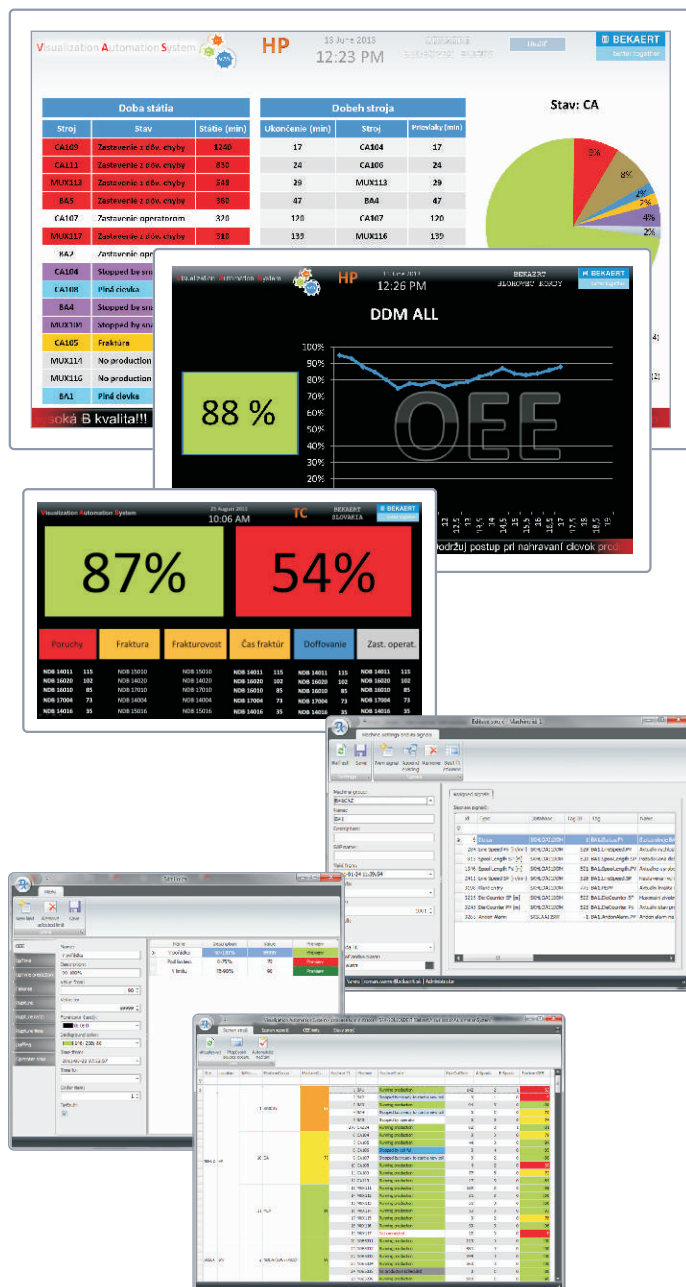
Visualization Automation System

HP

13 June 2013
12:23 PM

BEKAERT
better together

Doba státia

| Stroj | Stav | Státie (min) |
|---|---|---|
| CA109 | Zastavenie z dôv. chyby | 1240 |
| CA111 | Zastavenie z dôv. chyby | 850 |
| MUX113 | Zastavenie z dôv. chyby | 548 |
| BA5 | Zastavenie z dôv. chyby | 360 |
| CA107 | Zastavenie operatorom | 328 |
| MUX117 | Zastavenie z dôv. chyby | 318 |
| BA2 | Zastavenie oper | |
| CA104 | Stopped by sm | |
| CA108 | Plná cievka | |
| BA4 | Stopped by sm | |
| MUX100 | Stopped by sm | |
| CA105 | Fraktúra | |
| MUX114 | No production | |
| MUX116 | No production | |
| BA1 | Plná cievka | |

Dobeh stroja

| Ukončenie (min) | Stroj | Prievlaky (min) |
|---|---|---|
| 17 | CA104 | 17 |
| 24 | CA106 | 24 |
| 29 | MUX113 | 29 |
| 47 | BA4 | 47 |
| 120 | CA107 | 120 |
| 139 | MUX116 | 139 |

Stav: CA

5%
8%
2%
2%
4%
2%

soká B kvalita!!!

Visualization Automation System

HP

13 June 2013
12:26 PM

BEKAERT
SLOVAKIA

DDM ALL

88 %

100%
90%
80%
70%
60%
50%
40%
30%

OEE

dodržuj postup pri nahravaní cievok prod

Visualization Automation System

25 August 2011
10:06 AM

TC

BEKAERT
SLOVAKIA

87%

54%

Poruchy

Fraktura

Frakturovost

Čas fraktúr

Doffovanie

Zast. operat.

| NDB 14011 | 115 | NDB 15010 | | NDB 15010 | | NDB 14011 | 115 | NDB 14011 | 115 | NDB 14011 | 115 |
|---|---|---|---|---|---|---|---|---|---|---|---|
| NDB 16020 | 102 | NDB 14020 | | NDB 14020 | | NDB 16020 | 102 | NDB 16020 | 102 | NDB 16020 | 102 |
| NDB 16010 | 85 | NDB 17010 | | NDB 17010 | | NDB 16010 | 85 | NDB 16010 | 85 | NDB 16010 | 85 |
| NDB 17004 | 73 | NDB 14004 | | NDB 14004 | | NDB 17004 | 73 | NDB 17004 | 73 | NDB 17004 | 73 |
| NDB 14016 | 35 | NDB 15016 | | NDB 15016 | | NDB 14016 | 35 | NDB 14016 | 35 | NDB 14016 | 35 |

Machine settings and its signals

Machine group:
BASICZ
Name:
BA1
Stroj:
Machine signals
Id | Type | Database | Log ID | Tag | Name
Zone
Line Speed PV
Speed Length SP
Speed Length PV
Line Speed PV
Wires count
Die Counter SP
Die Counter PV
Andon Alarm
Andon alarm

Name:
Vynikajúca
Description:
90-100%
Value from:
Value to:
Foreground color:
Background color:
Date from:
Date to:
Order:
Default:

| Name | Description | Value | Preview |
|---|---|---|---|
| Vynikajúca | 90-100% | 9999 | Preview |
| Podľa plánu | 0-75% | | Preview |
| S limitu | 75-89% | 90 | Preview |

Visualization Automation System

Running production
Stopped by machine
Running production